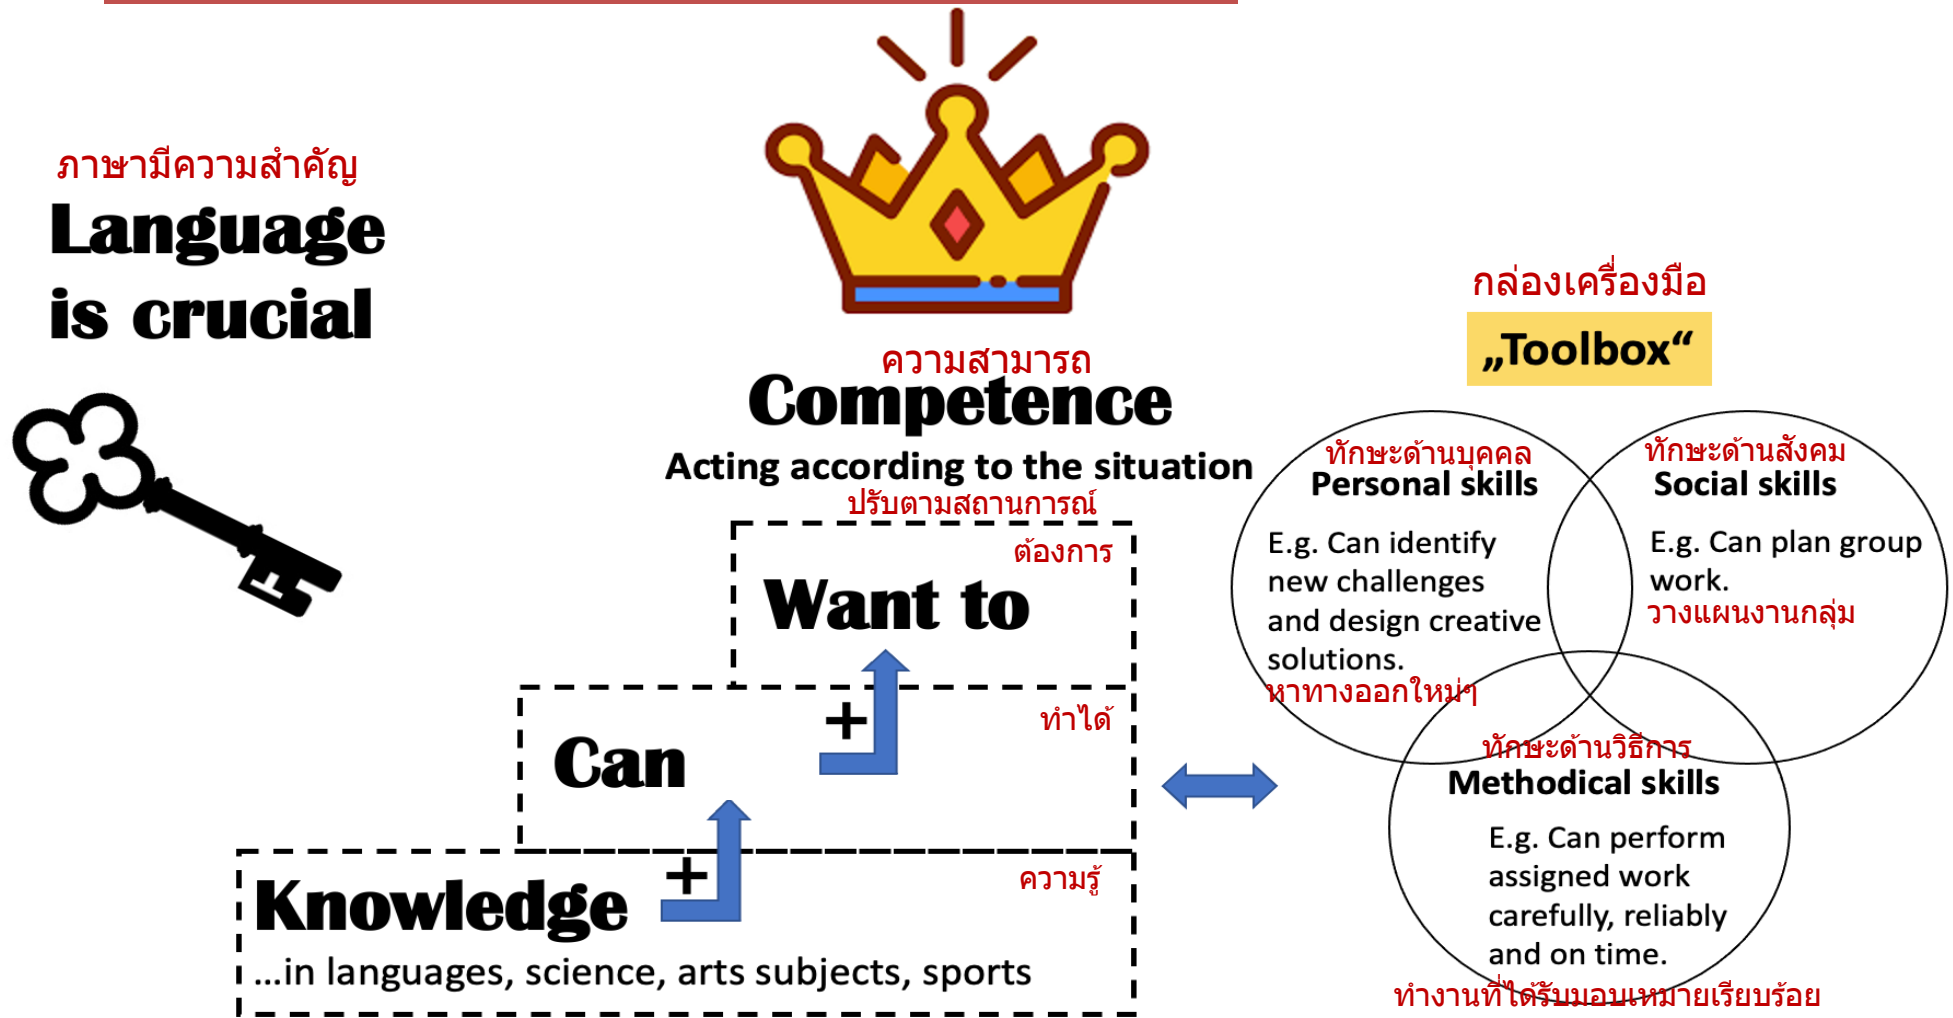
ภาษามีความสำคัญ
Language is crucial

ความสามารถ
Competence
Acting according to the situation
ปรับตามสถานการณ์

ต้องการ
Want to

+
ทำได้
Can

+
ความรู้
Knowledge
...in languages, science, arts subjects, sports

กล่องเครื่องมือ
„Toolbox“

ทักษะด้านบุคคล
Personal skills
E.g. Can identify new challenges and design creative solutions.
หาทางออกใหม่ๆ

ทักษะด้านสังคม
Social skills
E.g. Can plan group work.
วางแผนงานกลุ่ม

ทักษะด้านวิธีการ
Methodical skills
E.g. Can perform assigned work carefully, reliably and on time.
ทำงานที่ได้รับมอบหมายเรียบร้อย